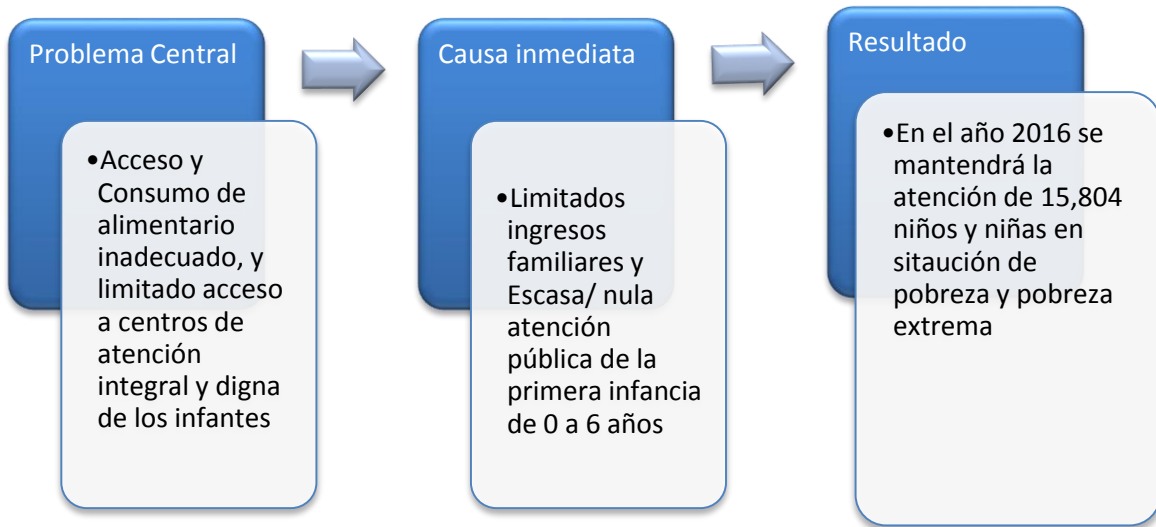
Problema Central

•Acceso y Consumo de alimentario inadecuado, y limitado acceso a centros de atención integral y digna de los infantes

Causa inmediata

•Limitados ingresos familiares y Escasa/ nula atención pública de la primera infancia de 0 a 6 años

Resultado

•En el año 2016 se mantendrá la atención de 15,804 niños y niñas en sitaución de pobreza y pobreza extrema